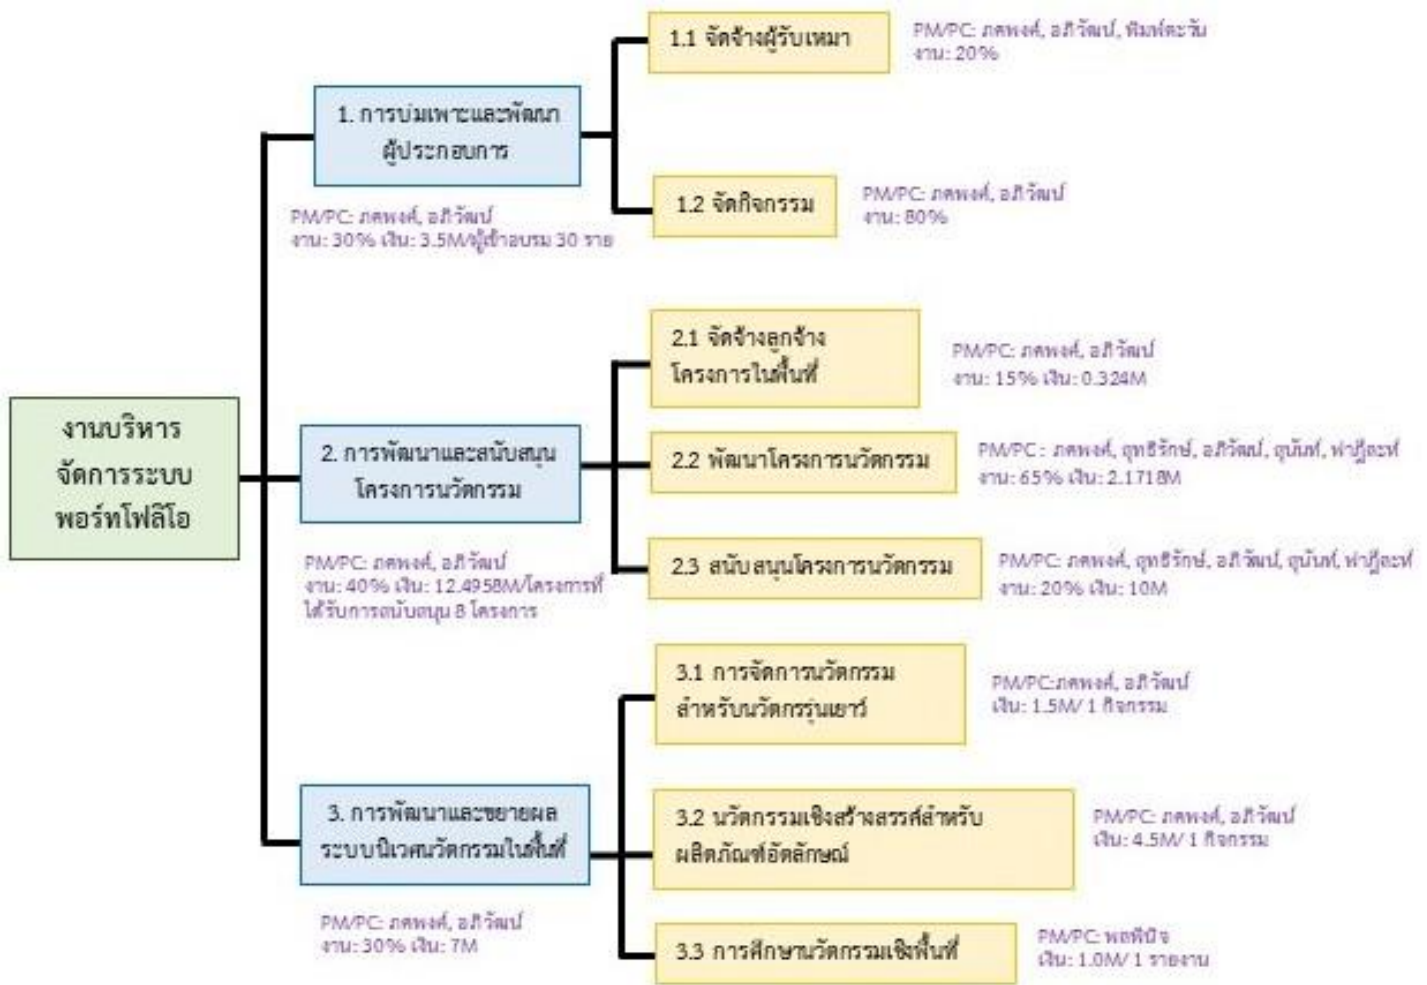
งานบริหารจัดการระบบพอร์ทโฟลิโอ

1. การบ่มเพาะและพัฒนาผู้ประกอบการ

PM/PC: ภคพงศ์, อภิวัฒน์
งาน: 30% เงิน: 3.5M/ผู้เข้าอบรม 30 ราย

1.1 จัดจ้างผู้รับเหมา

PM/PC: ภคพงศ์, อภิวัฒน์, พิมพ์ตะวัน
งาน: 20%

1.2 จัดกิจกรรม

PM/PC: ภคพงศ์, อภิวัฒน์
งาน: 80%

2. การพัฒนาและสนับสนุนโครงการนวัตกรรม

PM/PC: ภคพงศ์, อภิวัฒน์
งาน: 40% เงิน: 12.4958M/โครงการที่ได้รับการสนับสนุน 8 โครงการ

2.1 จัดจ้างลูกจ้างโครงการในพื้นที่

PM/PC: ภคพงศ์, อภิวัฒน์
งาน: 15% เงิน: 0.324M

2.2 พัฒนาโครงการนวัตกรรม

PM/PC : ภคพงศ์, ฤทธิรักษ์, อภิวัฒน์, ฐนันท์, ฟาฏีละห์
งาน: 65% เงิน: 2.1718M

2.3 สนับสนุนโครงการนวัตกรรม

PM/PC: ภคพงศ์, ฤทธิรักษ์, อภิวัฒน์, ฐนันท์, ฟาฏีละห์
งาน: 20% เงิน: 10M

3. การพัฒนาและขยายผลระบบนิเวศนวัตกรรมในพื้นที่

PM/PC: ภคพงศ์, อภิวัฒน์
งาน: 30% เงิน: 7M

3.1 การจัดการนวัตกรรมสำหรับนวัตกรรุ่นเยาว์

PM/PC:ภคพงศ์, อภิวัฒน์
เงิน: 1.5M/ 1 กิจกรรม

3.2 นวัตกรรมเชิงสร้างสรรค์สำหรับผลิตภัณฑ์อัตลักษณ์

PM/PC: ภคพงศ์, อภิวัฒน์
เงิน: 4.5M/ 1 กิจกรรม

3.3 การศึกษานวัตกรรมเชิงพื้นที่

PM/PC: พลพิชิต
เงิน: 1.0M/ 1 รายงาน